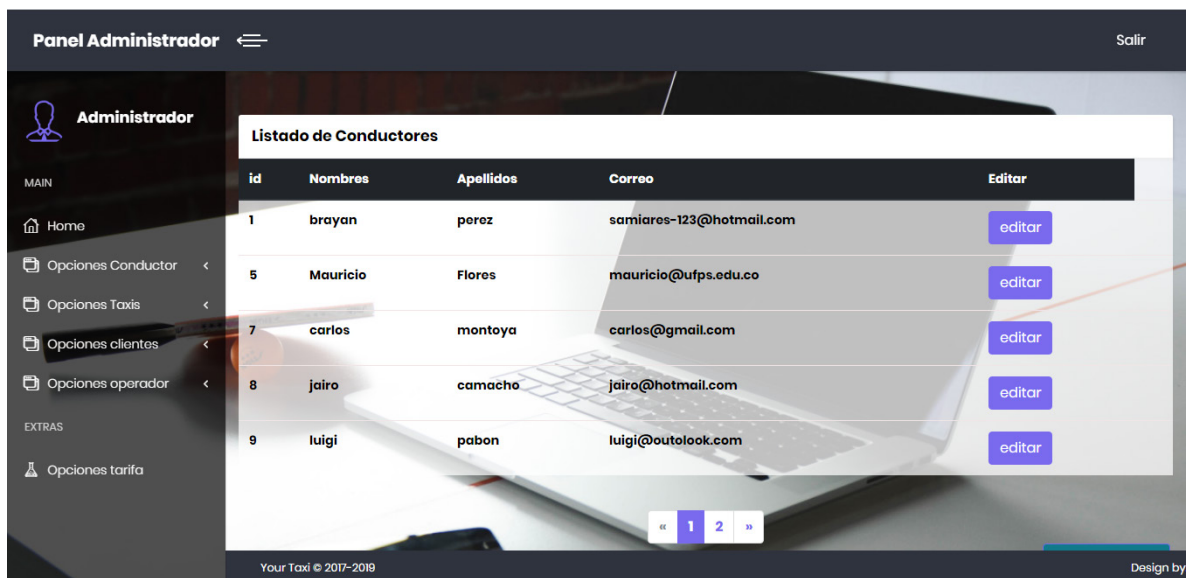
Panel Administrador

Salir

Administrador

MAIN

Home

Opciones Conductor

Opciones Taxis

Opciones clientes

Opciones operador

EXTRAS

Opciones tarifa

Listado de Conductores

| id | Nombres | Apellidos | Correo | Editar |
|---|---|---|---|---|
| 1 | brayan | perez | samiares-123@hotmail.com | editar |
| 5 | Mauricio | Flores | mauricio@ufps.edu.co | editar |
| 7 | carlos | montoya | carlos@gmail.com | editar |
| 8 | jairo | camacho | jairo@hotmail.com | editar |
| 9 | luigi | pabon | luigi@outolook.com | editar |

« 1 2 »

Your Taxi © 2017-2019

Design by